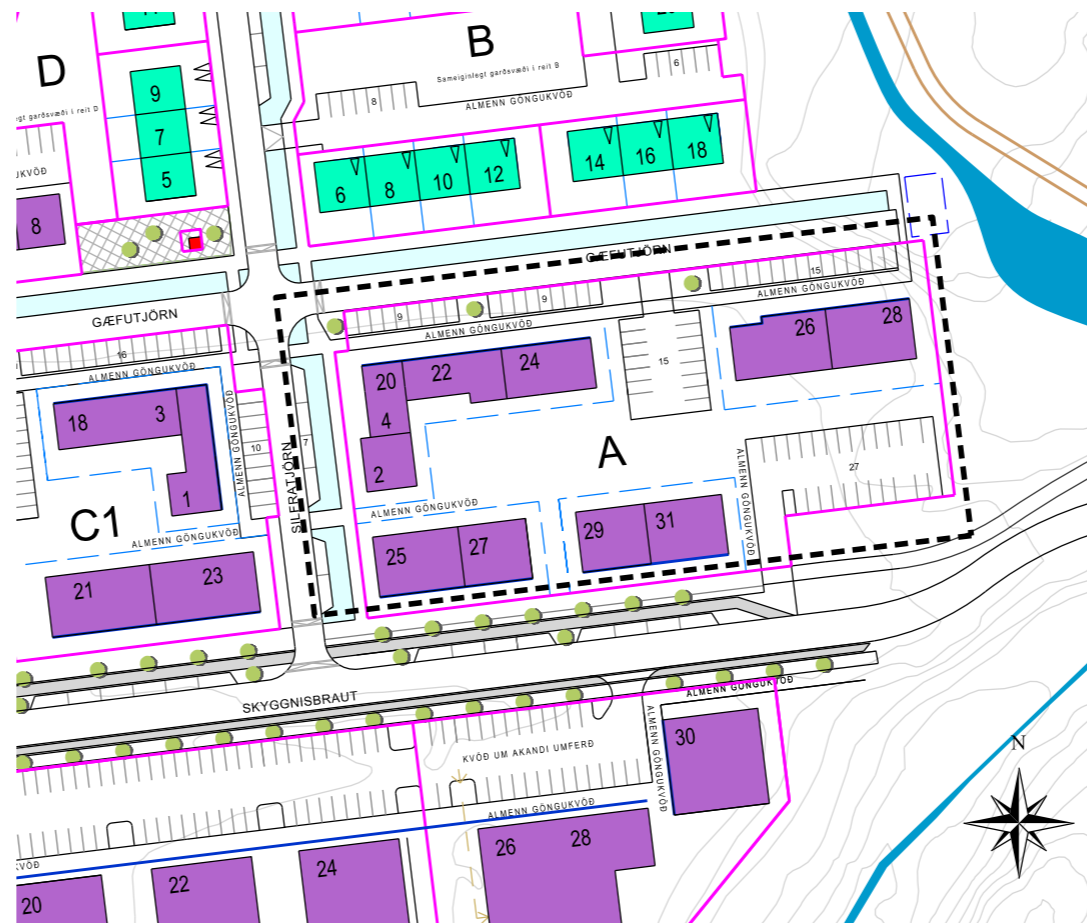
B
Sameiginlegt garðsvæði í reit B
D
egt garðsvæði í reit D
9
7
5
6
8
ALMENN GÖNGUKVÖÐ
6
8
10
12
14
16
18
KVÖÐ
8
GÆFUTJÖRN
15
ALMENN GÖNGUKVÖÐ
GÆFUTJÖRN
9
9
ALMENN GÖNGUKVÖÐ
16
ALMENN GÖNGUKVÖÐ
15
26
28
20
22
24
18
3
4
10
7
A
2
1
ALMENN GÖNGUKVÖÐ
SILFRATJÖRN
ALMENN GÖNGUKVÖÐ
27
C1
ALMENN GÖNGUKVÖÐ
ALMENN GÖNGUKVÖÐ
29
31
25
27
21
23
ALMENN GÖNGUKVÖÐ
SKYGGNISBRAUT
ALMENN GÖNGUKVÖÐ
30
KVÖÐ UM AKANDI UMFERÐ
ALMENN GÖNGUKVÖÐ
N
26
28
KVÖÐ
22
24
20